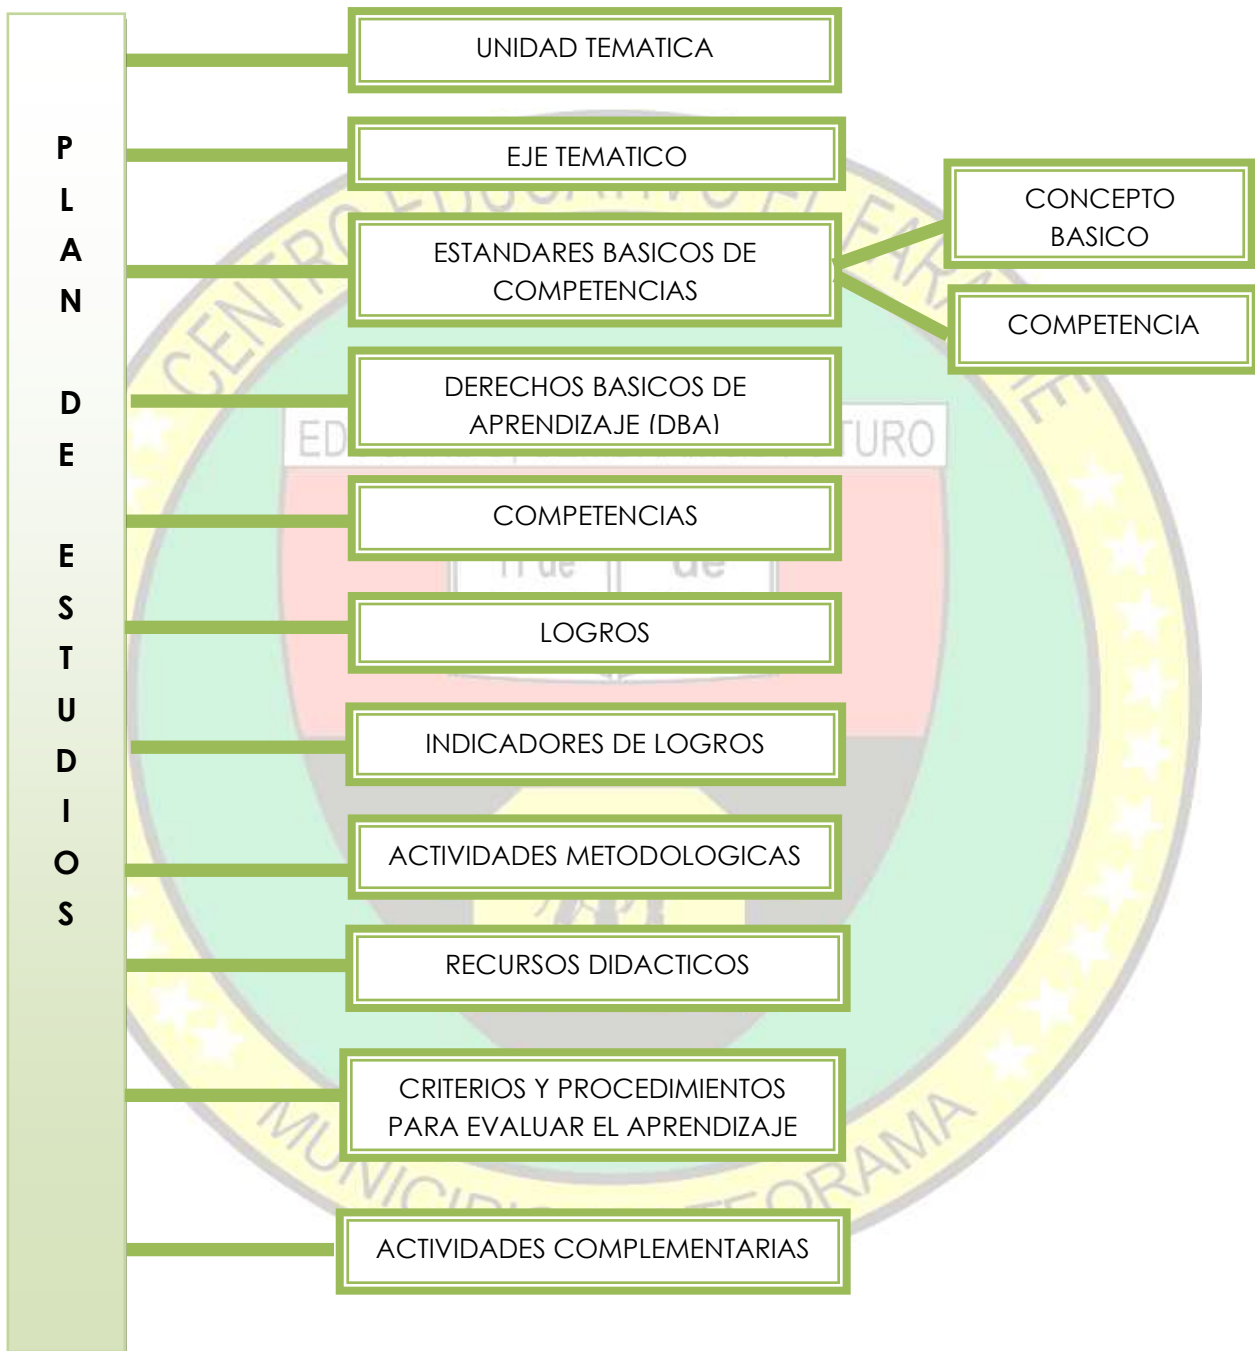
P
L
A
N

D
E

E
S
T
U
D
I
O
S

UNIDAD TEMATICA

EJE TEMATICO

ESTANDARES BASICOS DE COMPETENCIAS

CONCEPTO BASICO

COMPETENCIA

DERECHOS BASICOS DE APRENDIZAJE (DBA)

COMPETENCIAS

LOGROS

INDICADORES DE LOGROS

ACTIVIDADES METODOLOGICAS

RECURSOS DIDACTICOS

CRITERIOS Y PROCEDIMIENTOS PARA EVALUAR EL APRENDIZAJE

ACTIVIDADES COMPLEMENTARIAS